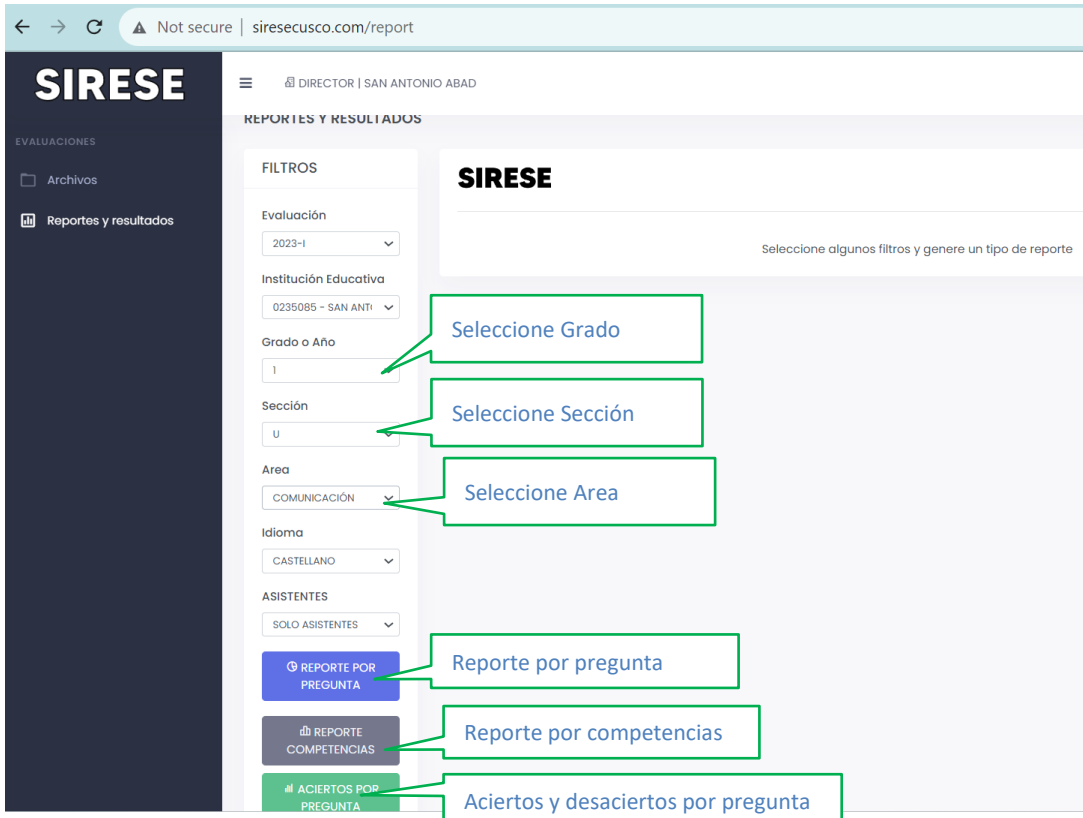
Not secure | siresecusco.com/report

SIRESE

EVALUACIONES

Archivos

Reportes y resultados

DIRECTOR | SAN ANTONIO ABAD

REPORTES Y RESULTADOS

FILTROS

Evaluación

2023-I

Institución Educativa

0235085 - SAN ANT

Grado o Año

1

Sección

U

Area

COMUNICACIÓN

Idioma

CASTELLANO

ASISTENTES

SOLO ASISTENTES

REPORTE POR PREGUNTA

REPORTE COMPETENCIAS

ACIERTOS POR PREGUNTA

SIRESE

Seleccione algunos filtros y genere un tipo de reporte

Seleccione Grado

Seleccione Sección

Seleccione Area

Reporte por pregunta

Reporte por competencias

Aciertos y desaciertos por pregunta